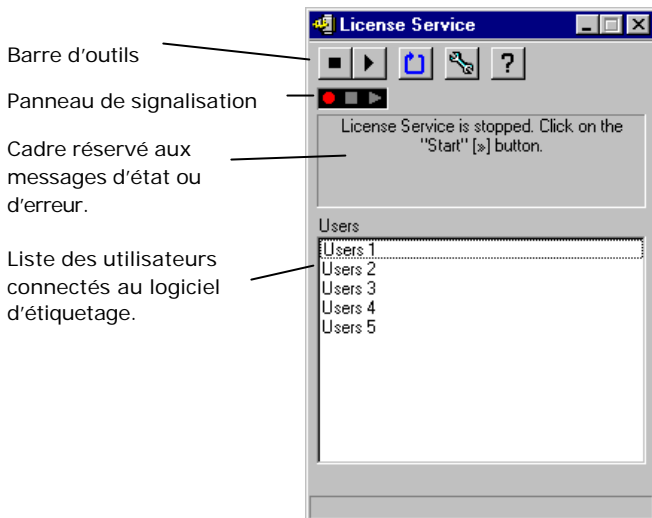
Barre d'outils

Panneau de signalisation

Cadre réservé aux messages d'état ou d'erreur.

Liste des utilisateurs connectés au logiciel d'étiquetage.

License Service

?

License Service is stopped. Click on the "Start" [»] button.

Users

Users 1
Users 2
Users 3
Users 4
Users 5